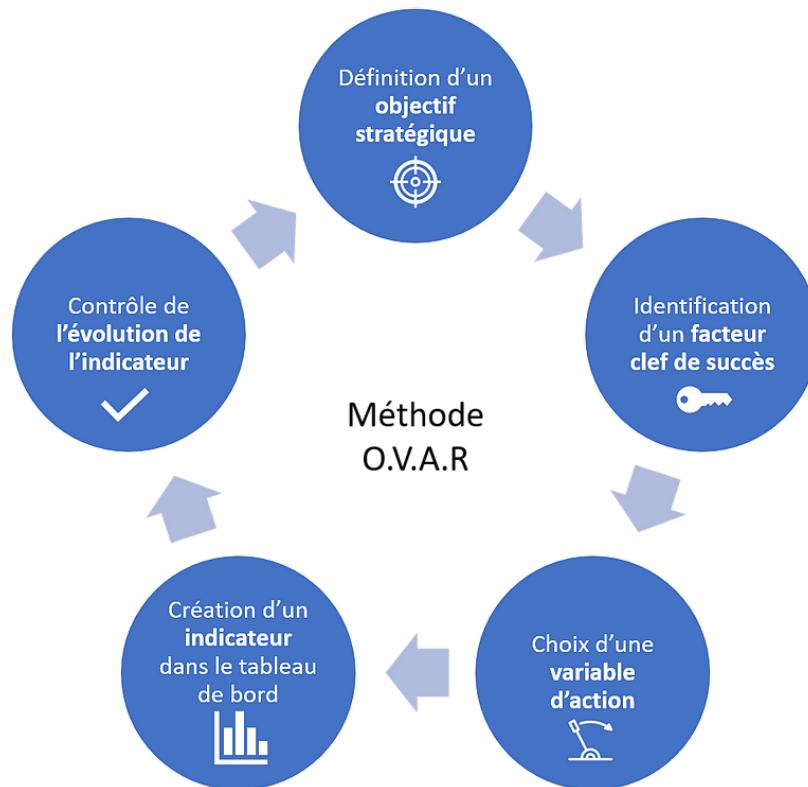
Définition d'un **objectif stratégique**

Identification d'un **facteur clef de succès**

Choix d'une **variable d'action**

Création d'un **indicateur** dans le tableau de bord

Contrôle de **l'évolution de l'indicateur**

Méthode O.V.A.R